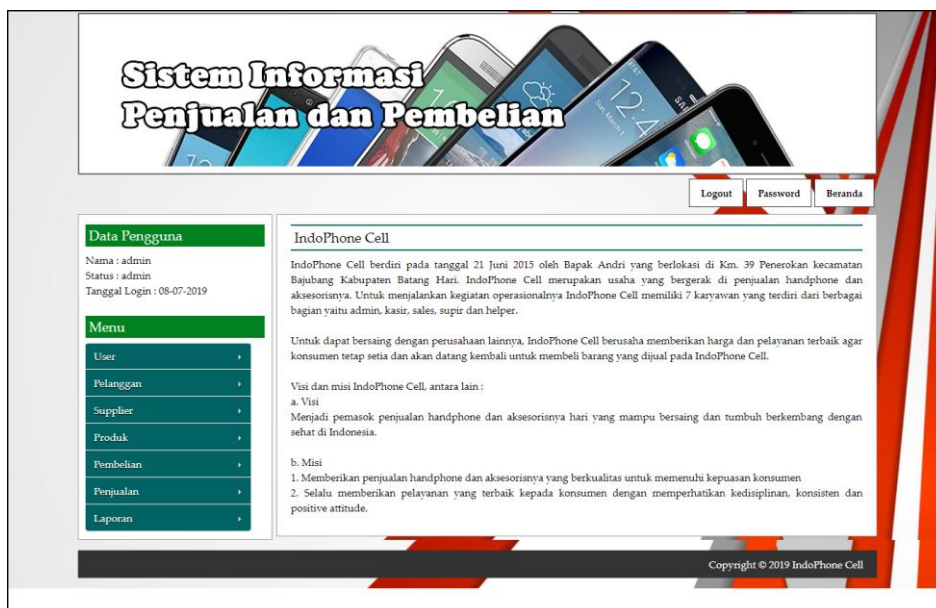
Sistem Informasi
Penjualan dan Pembelian

Logout
Password
Beranda

Data Pengguna
Nama : admin
Status : admin
Tanggal Login : 08-07-2019

Menu
User
Pelanggan
Supplier
Produk
Pembelian
Penjualan
Laporan

IndoPhone Cell

IndoPhone Cell berdiri pada tanggal 21 Juni 2015 oleh Bapak Andri yang berlokasi di Km. 39 Penerokan kecamatan Bajubang Kabupaten Batang Hari. IndoPhone Cell merupakan usaha yang bergerak di penjualan handphone dan aksesorisnya. Untuk menjalankan kegiatan operasionalnya IndoPhone Cell memiliki 7 karyawan yang terdiri dari berbagai bagian yaitu admin, kasir, sales, supir dan helper.

Untuk dapat bersaing dengan perusahaan lainnya, IndoPhone Cell berusaha memberikan harga dan pelayanan terbaik agar konsumen tetap setia dan akan datang kembali untuk membeli barang yang dijual pada IndoPhone Cell.

Visi dan misi IndoPhone Cell, antara lain :
a. Visi
Menjadi pemasok penjualan handphone dan aksesorisnya hari yang mampu bersaing dan tumbuh berkembang dengan sehat di Indonesia.

b. Misi
1. Memberikan penjualan handphone dan aksesorisnya yang berkualitas untuk memenuhi kepuasan konsumen
2. Selalu memberikan pelayanan yang terbaik kepada konsumen dengan memperhatikan kedisiplinan, konsisten dan positive attitude.

Copyright © 2019 IndoPhone Cell